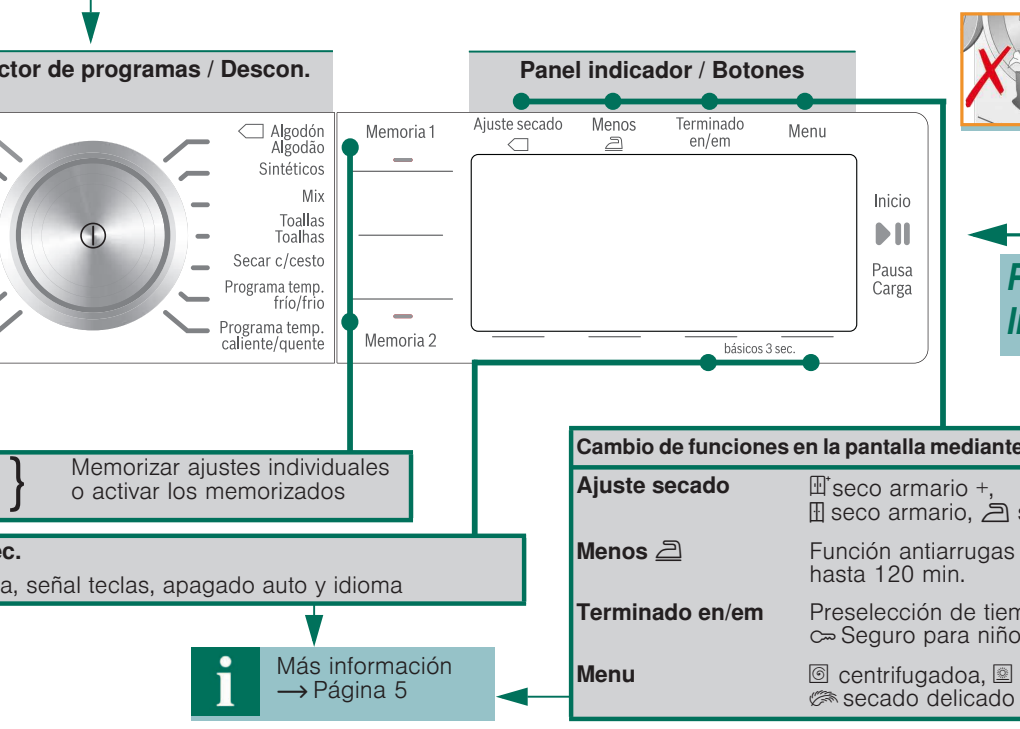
ctor de programas / Descon.

Algodón
Algodão
Sintéticos
Mix
Toallas
Toalhas
Secar c/cesto
Programa temp. frío/frio
Programa temp. caliente/quente

Memoria 1
Memoria 2

Panel indicador / Botones

Ajuste secado
Menos
Terminado en/em
Menu

Inicio
Pausa
Carga

básicos 3 sec.

Memorizar ajustes individuales o activar los memorizados

ec.
a, señal teclas, apagado auto y idioma

Más información
⟶ Página 5

Cambio de funciones en la pantalla mediante

| Ajuste secado | seco armario +, seco armario, s |
|---|---|
| Menos | Función antiarrugas hasta 120 min. |
| Terminado en/em | Preselección de tiem Seguro para niño |
| Menu | centrifugadoa, secado delicado |

F
I